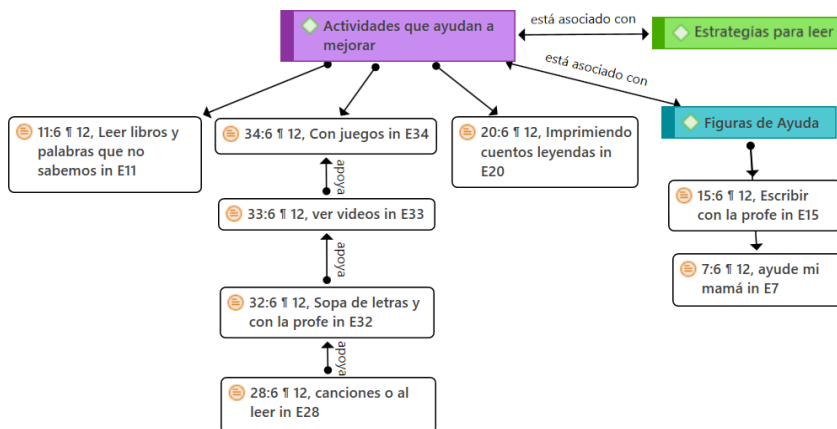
Actividades que ayudan a mejorar

está asociado con

Estrategias para leer

está asociado con

Figuras de Ayuda

11:6 ¶ 12, Leer libros y palabras que no sabemos in E11

34:6 ¶ 12, Con juegos in E34

20:6 ¶ 12, Imprimiendo cuentos leyendas in E20

apoya

33:6 ¶ 12, ver videos in E33

apoya

32:6 ¶ 12, Sopa de letras y con la profe in E32

apoya

28:6 ¶ 12, canciones o al leer in E28

15:6 ¶ 12, Escribir con la profe in E15

7:6 ¶ 12, ayude mi mamá in E7